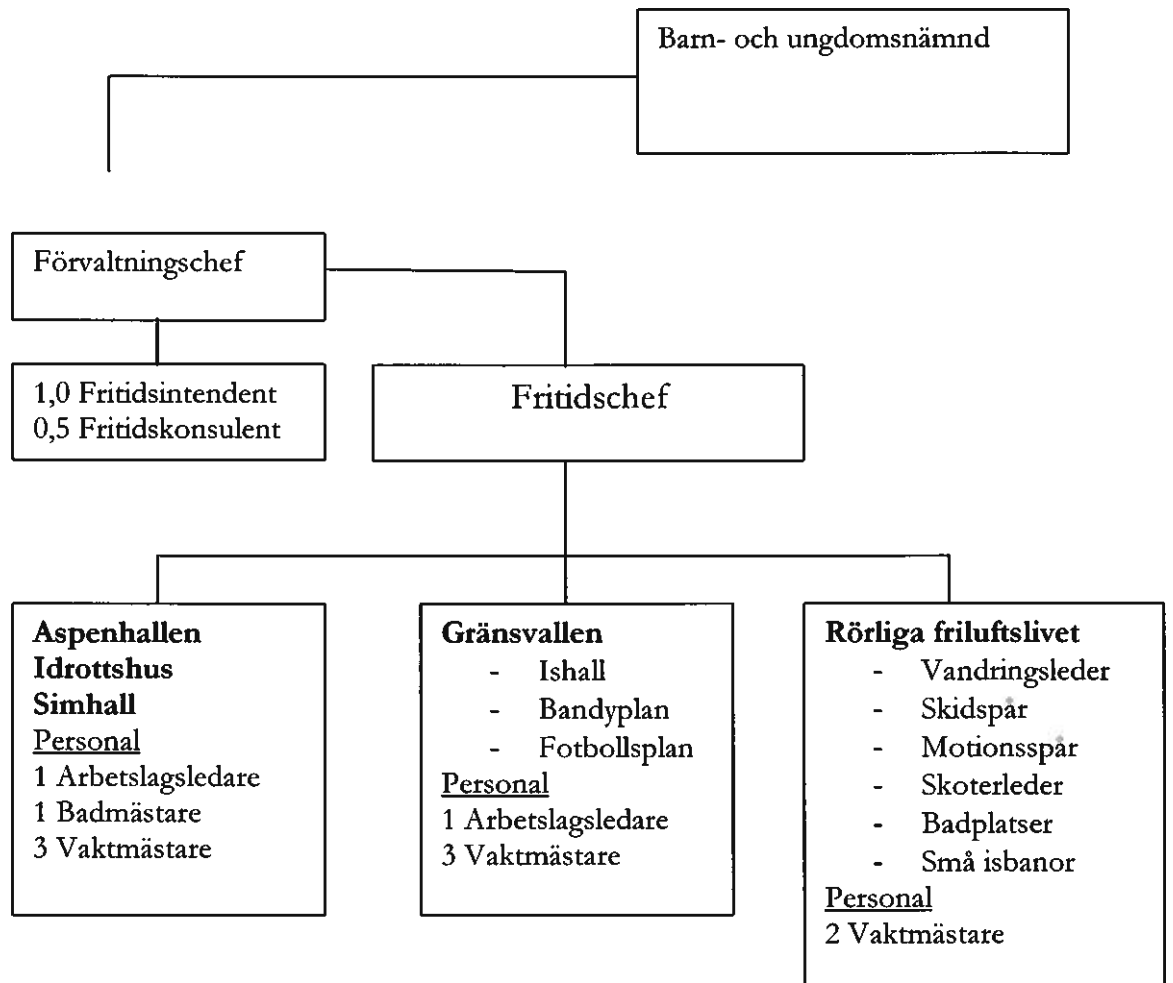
Barn- och ungdomsnämnd

Förvaltningschef

1,0 Fritidsintendent
0,5 Fritidskonsulent

Fritidschef

**Aspenhallen**
**Idrottshus**
**Simhall**
Personal
1 Arbetslagsledare
1 Badmästare
3 Vaktmästare

**Gränsvallen**
- Ishall
- Bandyplan
- Fotbollsplan
Personal
1 Arbetslagsledare
3 Vaktmästare

**Rörliga friluftslivet**
- Vandringsleder
- Skidspår
- Motionsspår
- Skoterleder
- Badplatser
- Små isbanor
Personal
2 Vaktmästare